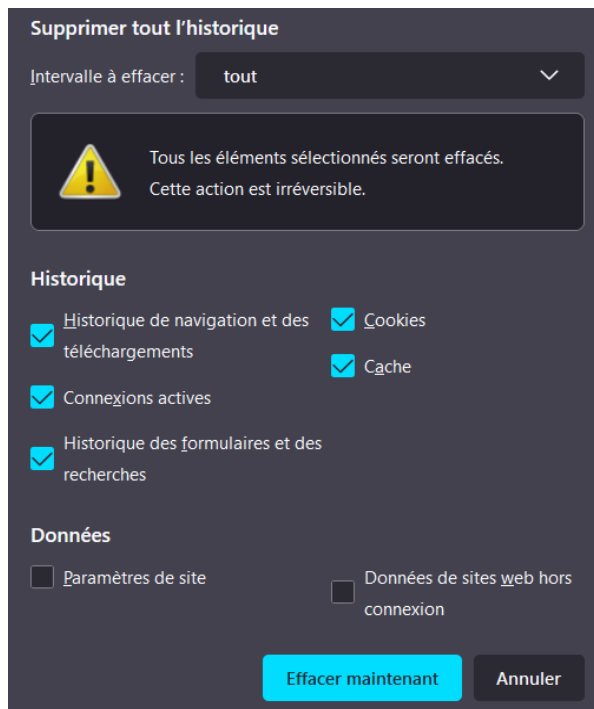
Supprimer tout l’historique

Intervalle à effacer : tout

Tous les éléments sélectionnés seront effacés.
Cette action est irréversible.

Historique

Historique de navigation et des téléchargements

Connexions actives

Historique des formulaires et des recherches

Cookies

Cache

Données

Paramètres de site

Données de sites web hors connexion

Effacer maintenant

Annuler